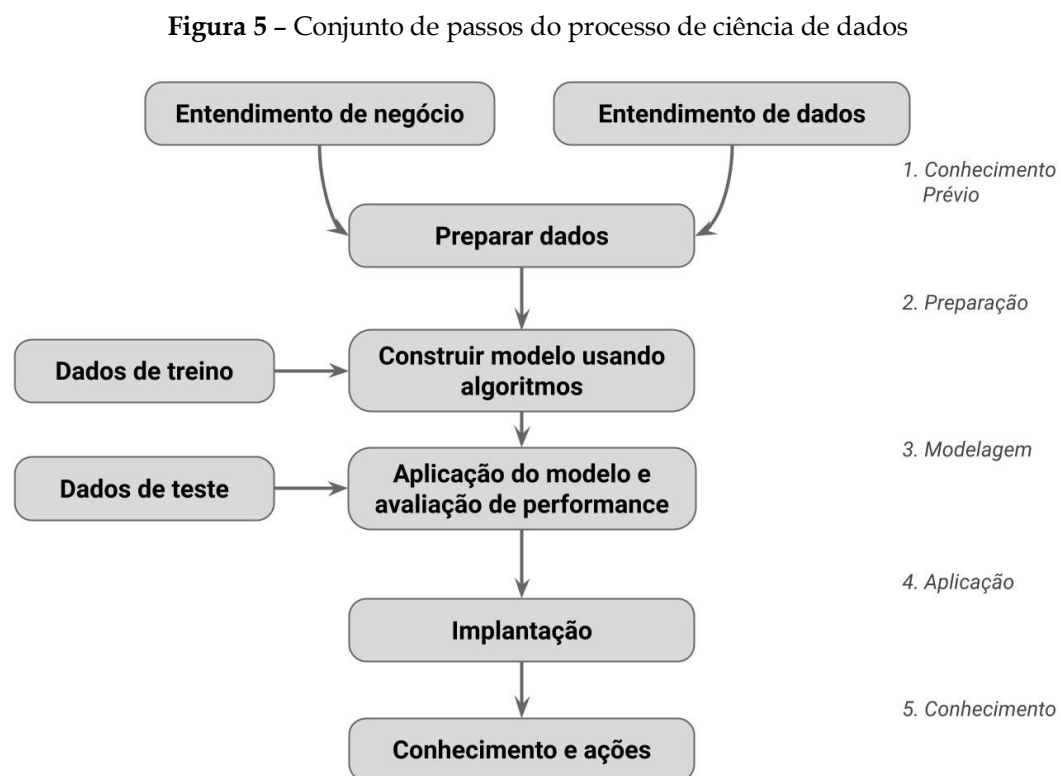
**Figura 5** – Conjunto de passos do processo de ciência de dados

Entendimento de negócio

Entendimento de dados

1. Conhecimento Prévio

Preparar dados

2. Preparação

Dados de treino

Construir modelo usando algoritmos

3. Modelagem

Dados de teste

Aplicação do modelo e avaliação de performance

4. Aplicação

Implantação

5. Conhecimento

Conhecimento e ações